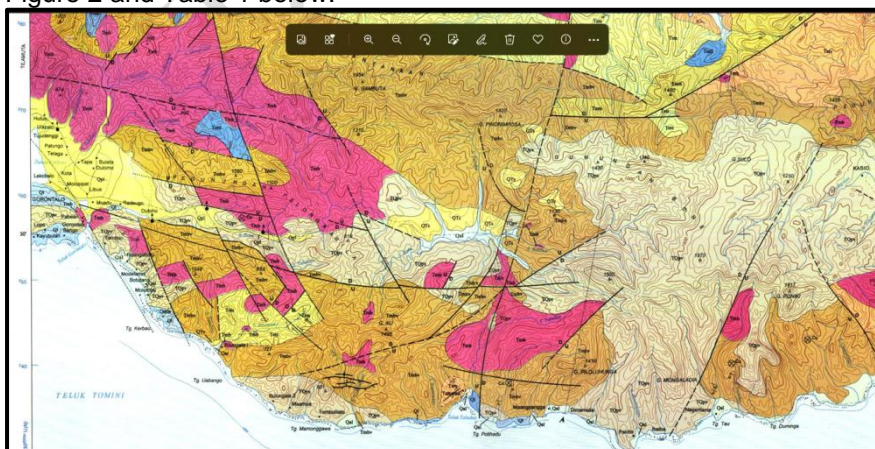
Figure 2 and Table 1 below.

GORONTALO

TELUK TOMINI

Tg. Kerbau

Tg. Uabango

Tg. Mamongpawa

Tg. Polihadu

G. PILOLIHUNGA

G. MONGALADA

Tg. Tau

Tg. Duninga

G. SICO

KASIO

Tg. Dumaga

Tmb

Tmd

Tmbv

TQpv

QTs

Qal

Tpsb

Tpm

Tmpb